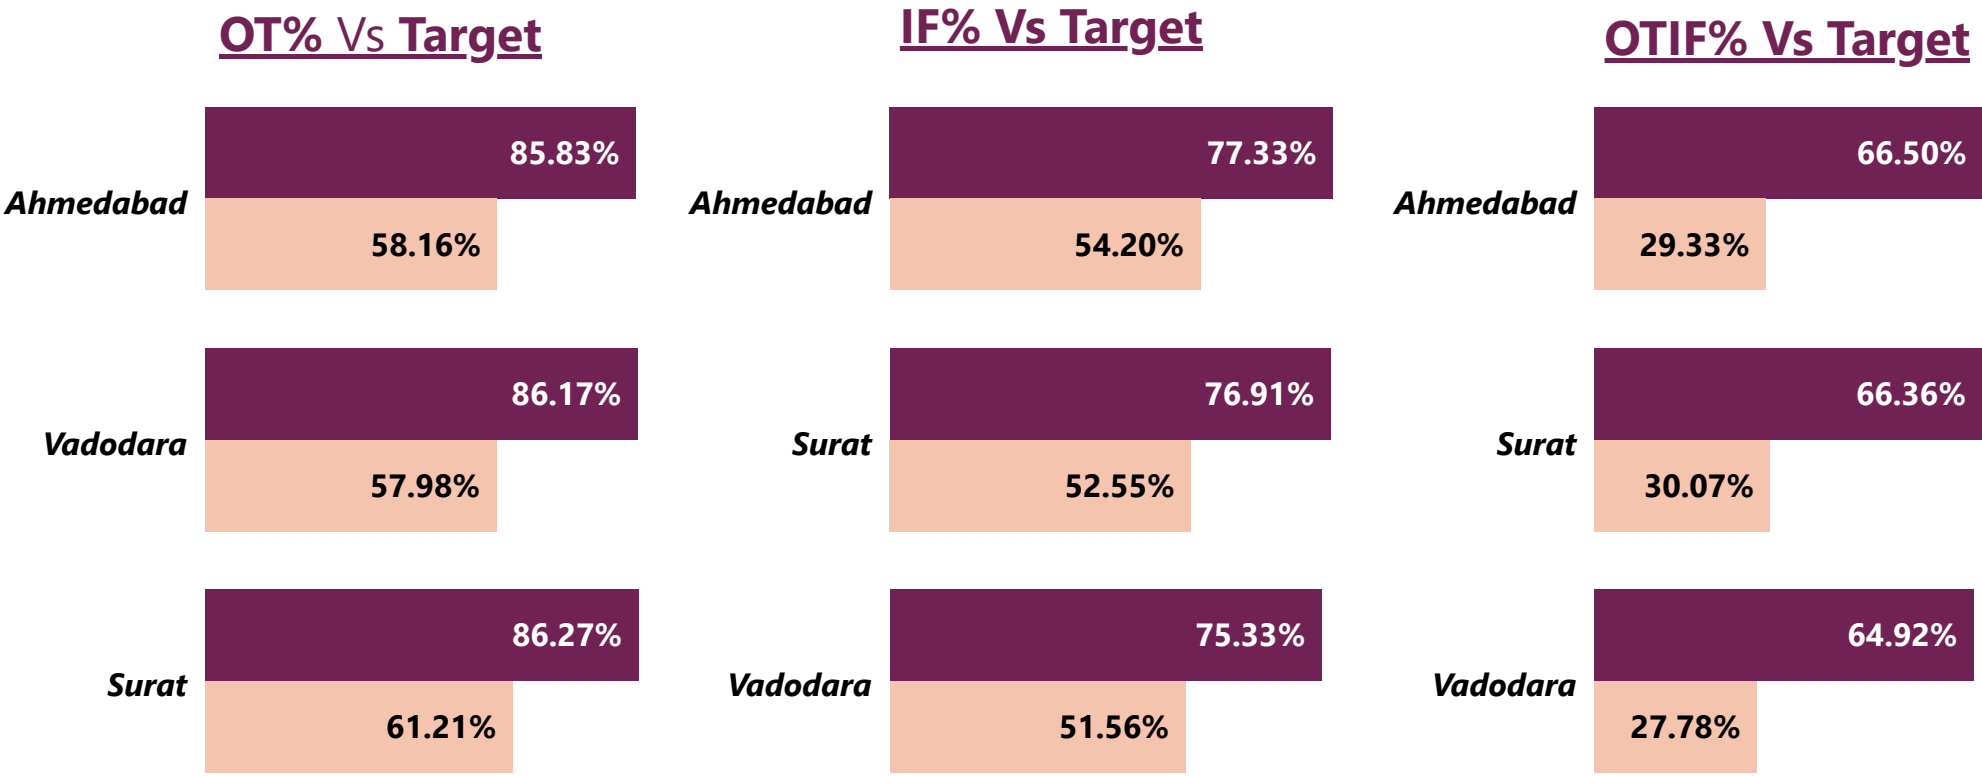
OT% Vs Target

Ahmedabad
85.83%
58.16%

Vadodara
86.17%
57.98%

Surat
86.27%
61.21%

IF% Vs Target

Ahmedabad
77.33%
54.20%

Surat
76.91%
52.55%

Vadodara
75.33%
51.56%

OTIF% Vs Target

Ahmedabad
66.50%
29.33%

Surat
66.36%
30.07%

Vadodara
64.92%
27.78%